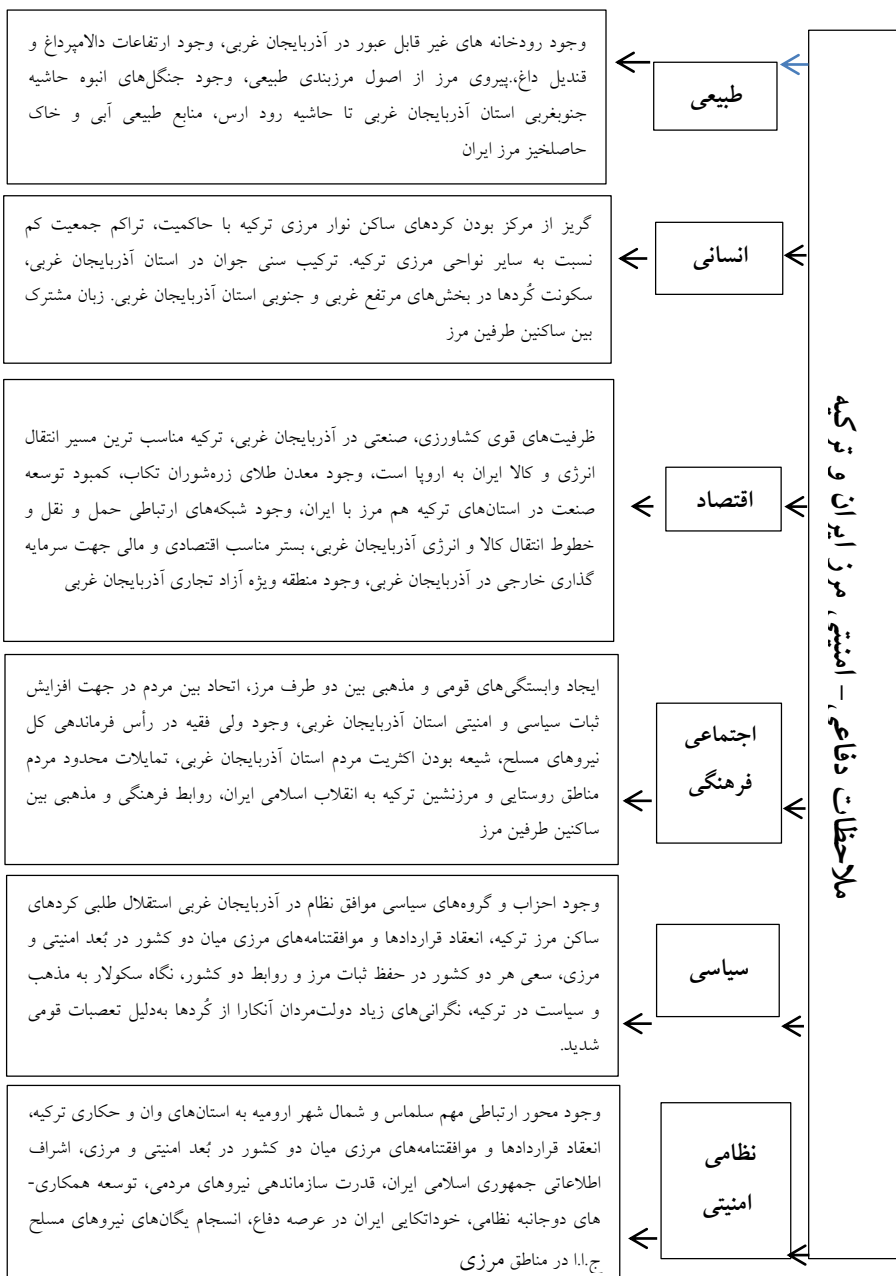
ملاحظات دفاعی – امنیتی مرز ایران و ترکیه

طبیعی

وجود رودخانه های غیر قابل عبور در آذربایجان غربی، وجود ارتفاعات دالامپرداغ و قندیل داغ.پیروی مرز از اصول مرزبندی طبیعی، وجود جنگل‌های انبوه حاشیه جنوبغربی استان آذربایجان غربی تا حاشیه رود ارس، منابع طبیعی آبی و خاک حاصلخیز مرز ایران

انسانی

گریز از مرکز بودن کردهای ساکن نوار مرزی ترکیه با حاکمیت، تراکم جمعیت کم نسبت به سایر نواحی مرزی ترکیه. ترکیب سنی جوان در استان آذربایجان غربی، سکونت کُردها در بخش‌های مرتفع غربی و جنوبی استان آذربایجان غربی. زبان مشترک بین ساکنین طرفین مرز

اقتصاد

ظرفیت‌های قوی کشاورزی، صنعتی در آذربایجان غربی، ترکیه مناسب ترین مسیر انتقال انرژی و کالا ایران به اروپا است، وجود معدن طلای زره‌شوران تکاب، کمبود توسعه صنعت در استان‌های ترکیه هم مرز با ایران، وجود شبکه‌های ارتباطی حمل و نقل و خطوط انتقال کالا و انرژی آذربایجان غربی، بستر مناسب اقتصادی و مالی جهت سرمایه گذاری خارجی در آذربایجان غربی، وجود منطقه ویژه آزاد تجاری آذربایجان غربی

اجتماعی فرهنگی

ایجاد وابستگی‌های قومی و مذهبی بین دو طرف مرز، اتحاد بین مردم در جهت افزایش ثبات سیاسی و امنیتی استان آذربایجان غربی، وجود ولی فقیه در رأس فرماندهی کل نیروهای مسلح، شیعه بودن اکثریت مردم استان آذربایجان غربی، تمایلات محدود مردم مناطق روستایی و مرزنشین ترکیه به انقلاب اسلامی ایران، روابط فرهنگی و مذهبی بین ساکنین طرفین مرز

سیاسی

وجود احزاب و گروه‌های سیاسی موافق نظام در آذربایجان غربی استقلال طلبی کردهای ساکن مرز ترکیه، انعقاد قراردادها و موافقتنامه‌های مرزی میان دو کشور در بُعد امنیتی و مرزی، سعی هر دو کشور در حفظ ثبات مرز و روابط دو کشور، نگاه سکولار به مذهب و سیاست در ترکیه، نگرانی‌های زیاد دولت‌مردان آنکارا از کُردها به‌دلیل تعصبات قومی شدید.

نظامی امنیتی

وجود محور ارتباطی مهم سلماس و شمال شهر ارومیه به استان‌های وان و حکاری ترکیه، انعقاد قراردادها و موافقتنامه‌های مرزی میان دو کشور در بُعد امنیتی و مرزی، اشراف اطلاعاتی جمهوری اسلامی ایران، قدرت سازماندهی نیروهای مردمی، توسعه همکاری-های دوجانبه نظامی، خوداتکایی ایران در عرصه دفاع، انسجام یگان‌های نیروهای مسلح ج.ا.ا در مناطق مرزی